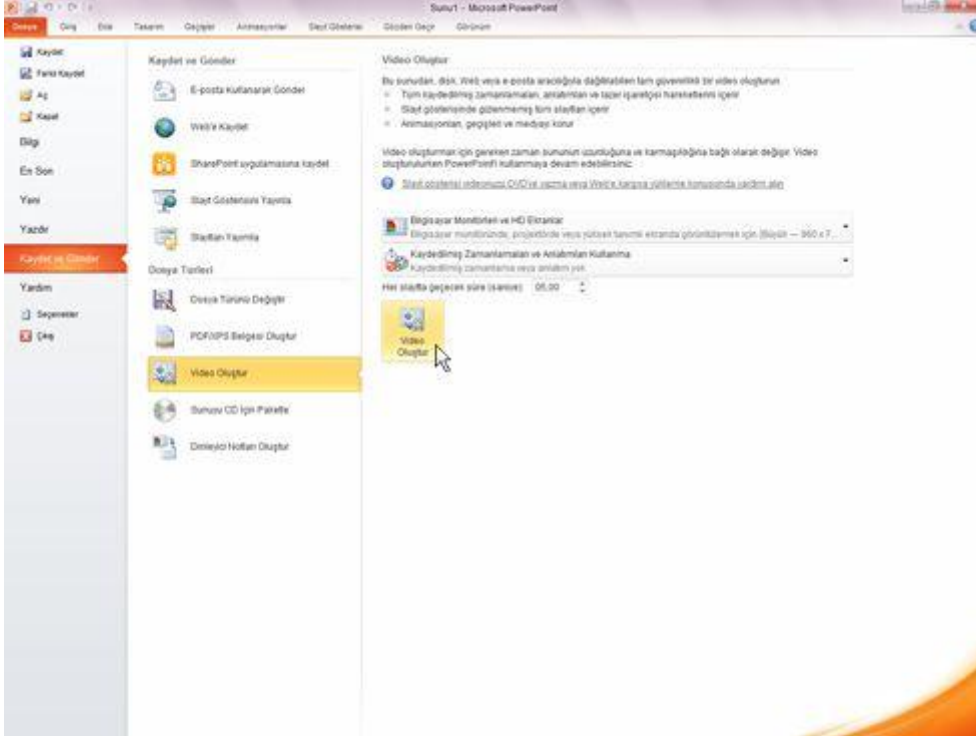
Sunu1 - Microsoft PowerPoint

Dosya | Giriş | Ekle | Tasarım | Geçişler | Animasyonlar | Slayt Gösterisi | Gözden Geçir | Görünüm

Kaydet
Farklı Kaydet
Aç
Kapat
Bilgi
En Son
Yeni
Yazdır
Kaydet ve Gönder
Yardım
Seçenekler
Çıkış

Kaydet ve Gönder

E-posta Kullanarak Gönder
Web'e Kaydet
SharePoint uygulamasına kaydet
Slayt Gösterisini Yayınla
Slaytları Yayımla

Dosya Türleri

Dosya Türünü Değiştir
PDF/XPS Belgesi Oluştur
Video Oluştur
Sunuyu CD İçin Paketle
Dinleyici Notları Oluştur

Video Oluştur

Bu sunudan, disk, Web veya e-posta aracılığıyla dağıtılabilen tam güvenlikli bir video oluşturun.
- Tüm kaydedilmiş zamanlamaları, anlatımları ve lazer işaretçisi hareketlerini içerir
- Slayt gösterisinde gizlenmemiş tüm slaytları içerir
- Animasyonları, geçişleri ve medyayı korur

Video oluşturmak için gereken zaman sununun uzunluğuna ve karmaşıklığına bağlı olarak değişir. Video oluşturulurken PowerPoint'i kullanmaya devam edebilirsiniz.

Slayt gösterisi videonuzu DVD'ye yazma veya Web'e karşıya yükleme konusunda yardım alın

Bilgisayar Monitörleri ve HD Ekranlar
Bilgisayar monitöründe, projektörde veya yüksek tanımlı ekranda görüntülemek için (Büyük — 960 x 7...

Kaydedilmiş Zamanlamaları ve Anlatımları Kullanma
Kaydedilmiş zamanlama veya anlatım yok

Her slaytta geçecek süre (saniye): 05,00

Video Oluştur